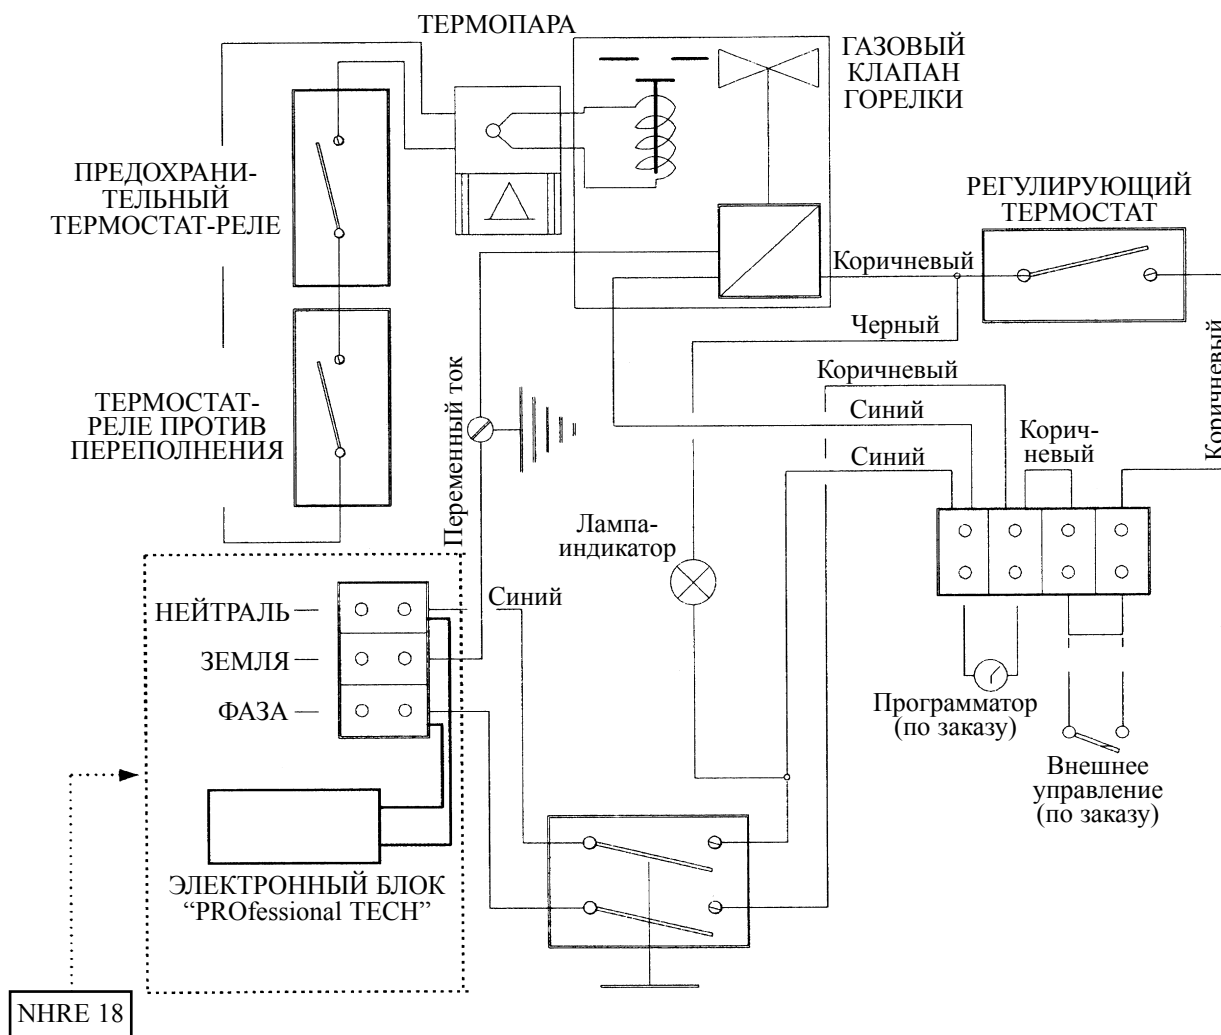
ТЕРМОПАРА

ГАЗОВЫЙ КЛАПАН ГОРЕЛКИ

ПРЕДОХРАНИТЕЛЬНЫЙ ТЕРМОСТАТ-РЕЛЕ

РЕГУЛИРУЮЩИЙ ТЕРМОСТАТ

Коричневый

Черный

ТЕРМОСТАТ-РЕЛЕ ПРОТИВ ПЕРЕПОЛНЕНИЯ

Переменный ток

Коричневый

Синий

Синий

Коричневый

Коричневый

Лампа-индикатор

Синий

НЕЙТРАЛЬ

ЗЕМЛЯ

ФАЗА

Программатор (по заказу)

Внешнее управление (по заказу)

ЭЛЕКТРОННЫЙ БЛОК “PROfessional TECH”

NHRE 18